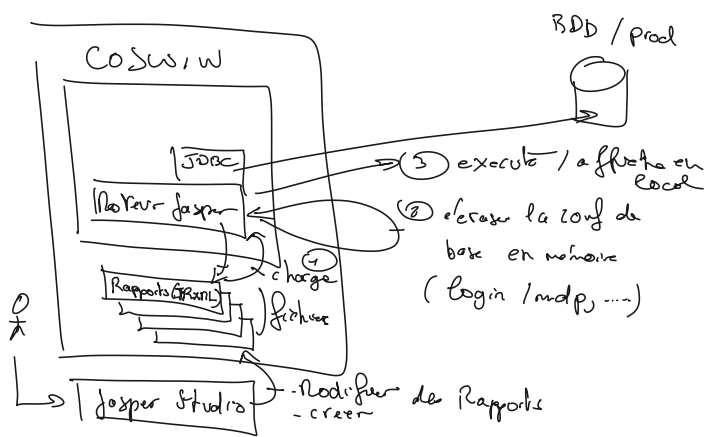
BDD / Prod

COSWIN

JDBC

Moteur Jasper

③ execute / affiche en local

② écraser la conf de base en mémoire (login / mdp, ....)

① charge

Rapports (JRXML)

fichier

Jasper Studio

- Modifier des Rapports
- créer